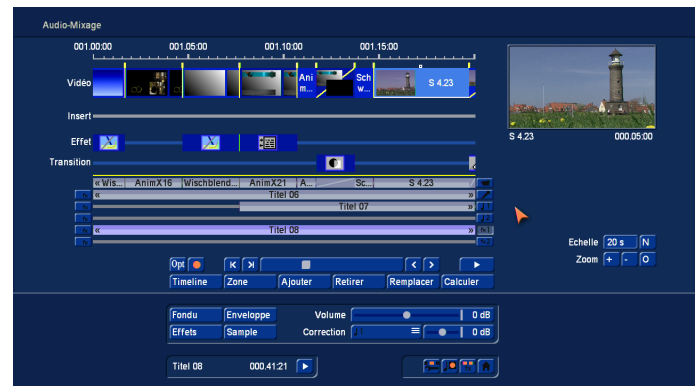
Audio-Mixage

001.00:00 001.05:00 001.10:00 001.15:00

Vidéo

Ani m...

Sch w...

S 4.23

Insert

Effet

Transition

« Wis... AnimX16 Wischblend... AnimX21 A... Sc... S 4.23

Titel 06

Titel 07

Titel 08

S 4.23 000.05:00

Echelle 20 s N

Zoom + - O

Opt

Timeline Zone Ajouter Retirer Remplacer Calculer

Fondu Enveloppe Volume 0 dB

Effets Sample Correction 0 dB

Titel 08 000.41:21